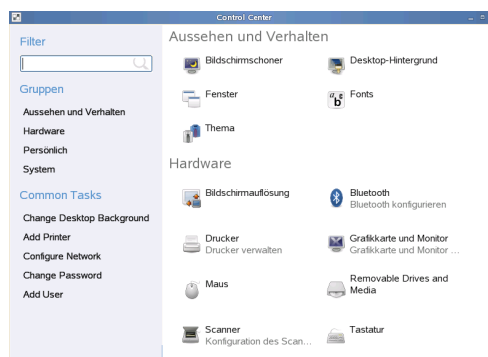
Control Center

Filter

Gruppen

Aussehen und Verhalten
Hardware
Persönlich
System

Common Tasks

Change Desktop Background
Add Printer
Configure Network
Change Password
Add User

Aussehen und Verhalten

Bildschirmschoner
Desktop-Hintergrund
Fenster
Fonts
Thema

Hardware

Bildschirmauflösung
Bluetooth
Bluetooth konfigurieren
Drucker
Drucker verwalten
Grafikkarte und Monitor
Grafikkarte und Monitor ...
Maus
Removable Drives and Media
Scanner
Konfiguration des Scan...
Tastatur